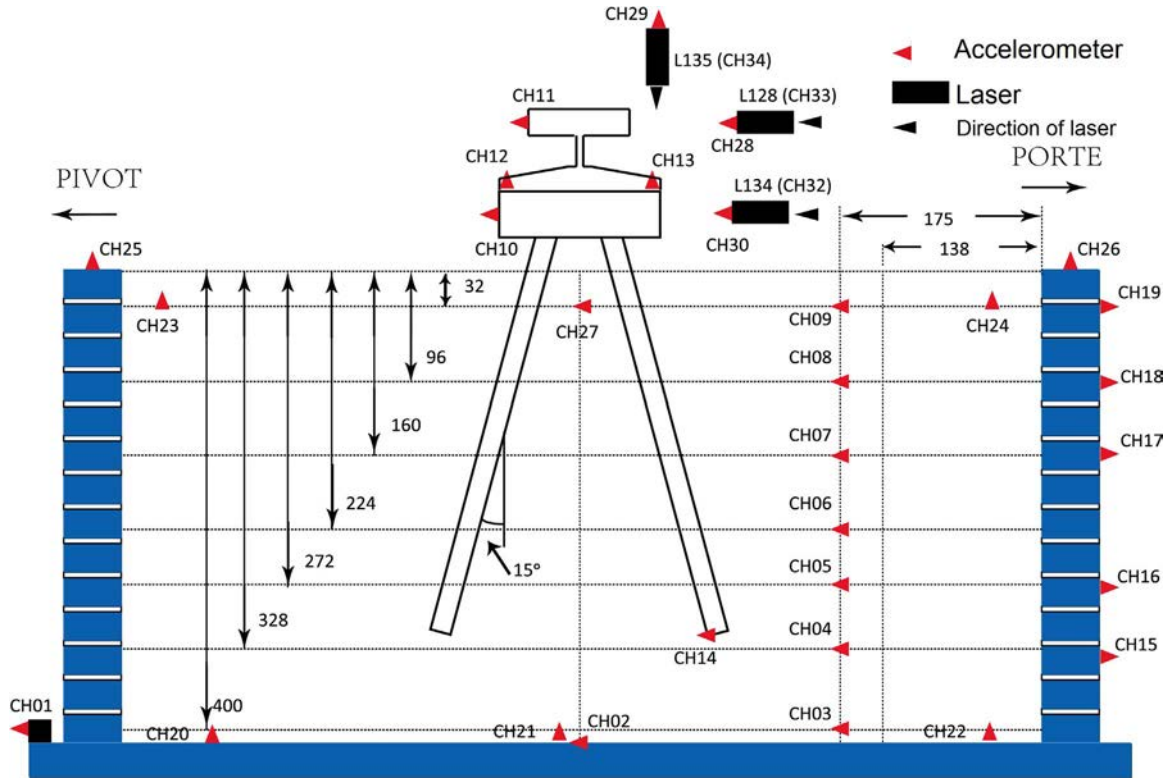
CH29
L135 (CH34)
Accelerometer
Laser
Direction of laser
CH11
L128 (CH33)
CH28
CH12
CH13
PIVOT
PORTE
L134 (CH32)
CH10
CH30
175
138
CH25
CH26
32
CH23
CH27
CH09
CH24
CH19
96
CH08
CH18
160
CH07
CH17
224
CH06
272
$15°$
CH05
CH16
328
CH04
CH14
CH15
CH01
400
CH03
CH20
CH21
CH02
CH22